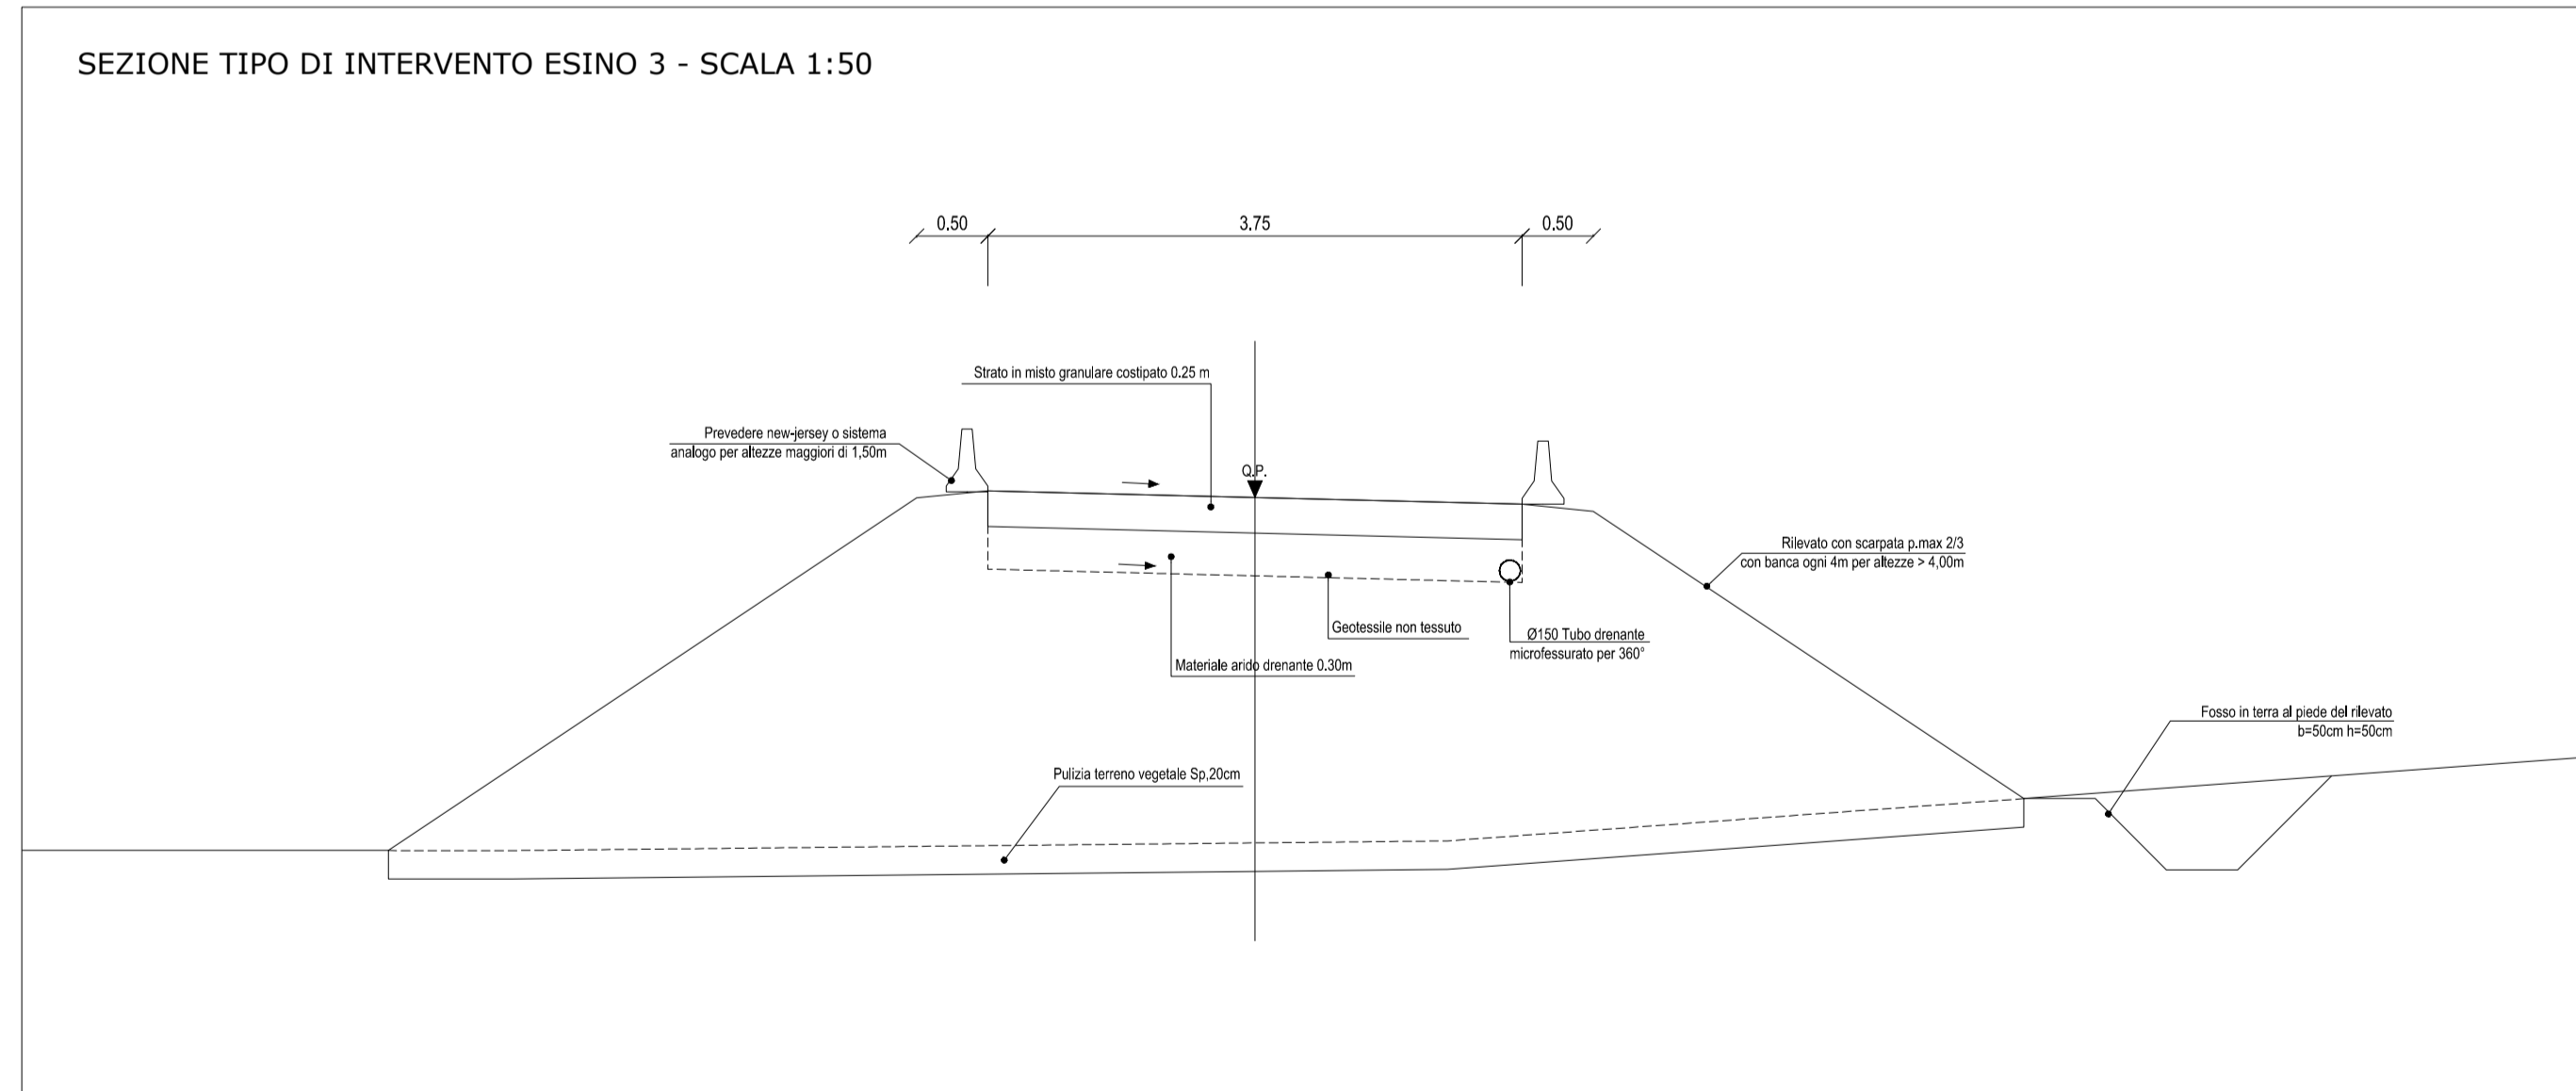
SEZIONE TIPO DI INTERVENTO ESINO 3 - SCALA 1:50

0,50

3,75

0,50

Strato in misto granulare costipato 0.25 m

Prevedere new-jersey o sistema analogo per altezze maggiori di 1,50m

Q.P.

Rilevato con scarpata p.max 2/3 con banca ogni 4m per altezze > 4,00m

Geotessile non tessuto

Ø150 Tubo drenante microfessurato per 360°

Materiale arido drenante 0.30m

Fosso in terra al piede del rilevato b=50cm h=50cm

Pulizia terreno vegetale Sp,20cm